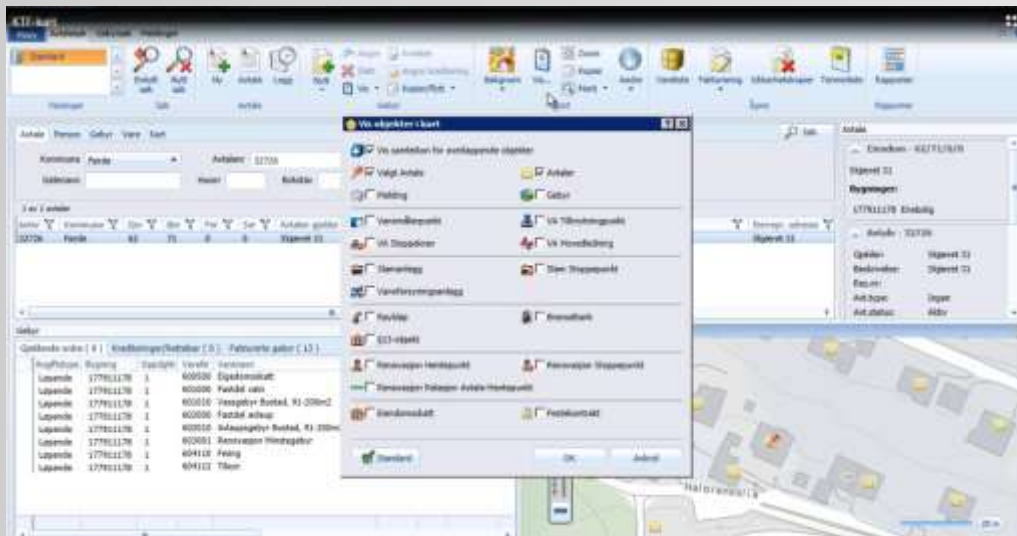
KTF-kart

Avtale Person Gebyr Vare Kart

Kommune Farsde
Avtalenr 32726

1 av 1 avtaler

Vis objekter i kart

Vis samleikon for overlappende objekter
Valgt Avtale
Avtaler
Melding
Gebyr
Vannmålerpunkt
VA Tilknytningspunkt
VA Stoppekraner
VA Hovedledning
Slamanlegg
Slam Stoppepunkt
Vannforsyningsanlegg
Feiekart
Branntank
Renovasjon Hentepunkt
Renovasjon Stoppepunkt
Eiendomskart
Festekontrakt

Standard
OK
Avbryt

Gebyr

Avtale
Eiendom
Bygninger:
Avtale - 32726
Avt.type:
Avt.status: Aktiv

Løpende 177911178 1 600500 Eiendomsskatt
Løpende 177911178 1 600000 Fastdel vann
Løpende 177911178 1 600010 Vanngebyr
Løpende 177911178 1 602000 Fastdel avløp
Løpende 177911178 1 602010 Avløpsgebyr
Løpende 177911178 1 603001 Renovasjon
Løpende 177911178 1 604110 Feiing
Løpende 177911178 1 604111 Tilsyn

Halsrenveien